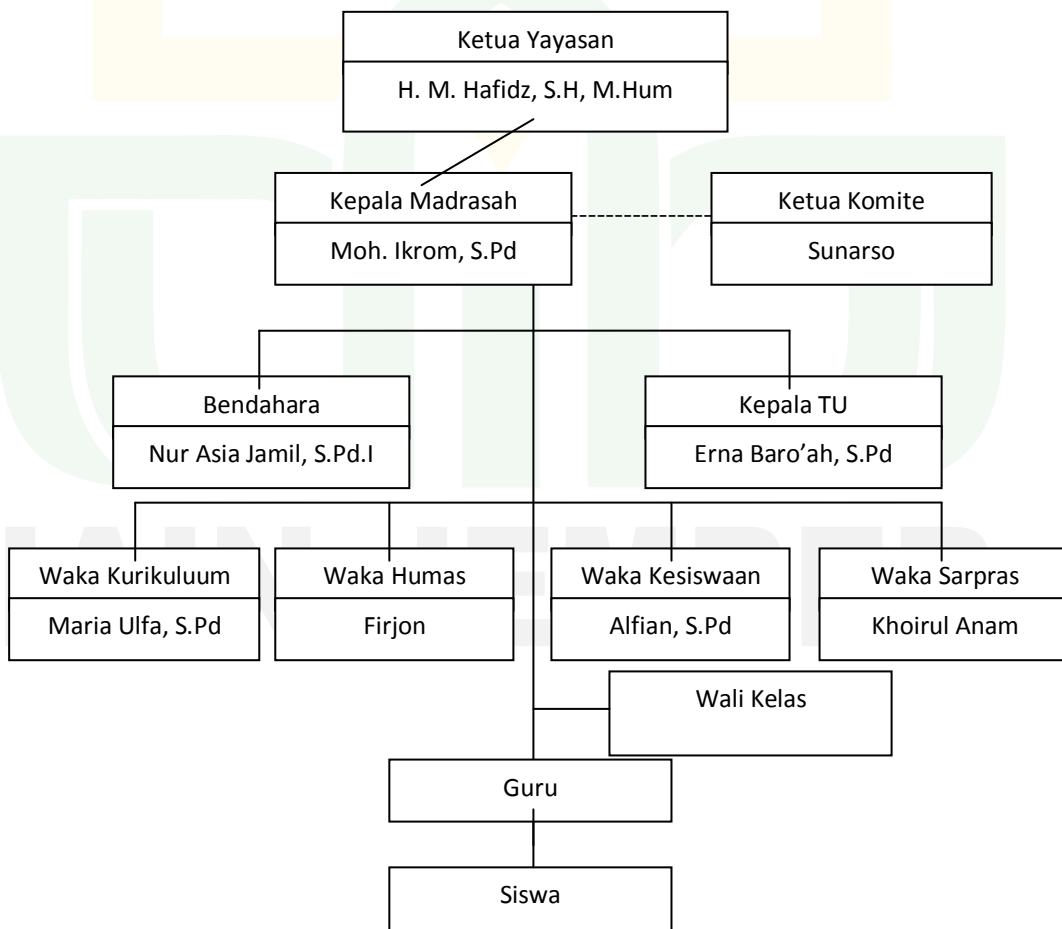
Ketua Yayasan

H. M. Hafidz, S.H, M.Hum

Kepala Madrasah

Moh. Ikrom, S.Pd

Ketua Komite

Sunarso

Bendahara

Nur Asia Jamil, S.Pd.I

Kepala TU

Erna Baro'ah, S.Pd

Waka Kurikuluum

Maria Ulfa, S.Pd

Waka Humas

Firjon

Waka Kesiswaan

Alfian, S.Pd

Waka Sarpras

Khoirul Anam

Wali Kelas

Guru

Siswa